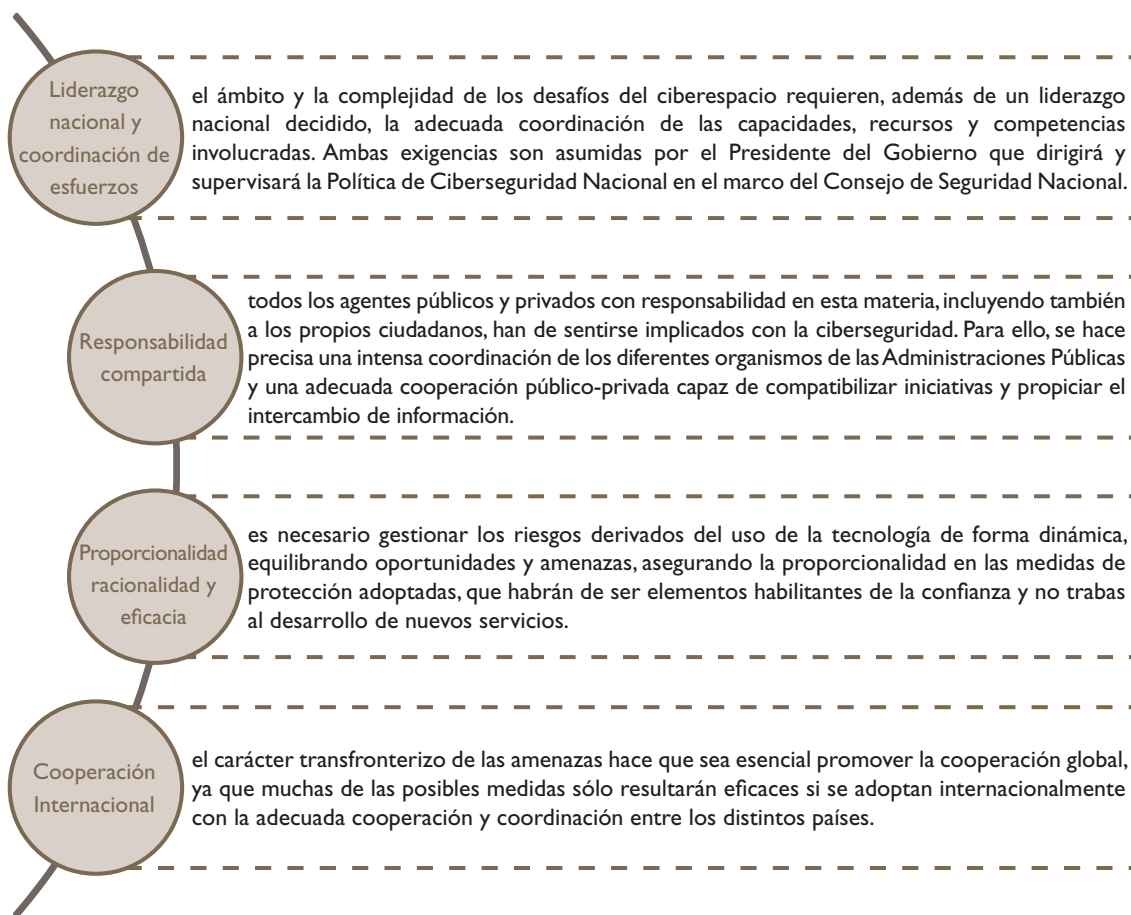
Liderazgo nacional y coordinación de esfuerzos

el ámbito y la complejidad de los desafíos del ciberespacio requieren, además de un liderazgo nacional decidido, la adecuada coordinación de las capacidades, recursos y competencias involucradas. Ambas exigencias son asumidas por el Presidente del Gobierno que dirigirá y supervisará la Política de Ciberseguridad Nacional en el marco del Consejo de Seguridad Nacional.

Responsabilidad compartida

todos los agentes públicos y privados con responsabilidad en esta materia, incluyendo también a los propios ciudadanos, han de sentirse implicados con la ciberseguridad. Para ello, se hace precisa una intensa coordinación de los diferentes organismos de las Administraciones Públicas y una adecuada cooperación público-privada capaz de compatibilizar iniciativas y propiciar el intercambio de información.

Proporcionalidad racionalidad y eficacia

es necesario gestionar los riesgos derivados del uso de la tecnología de forma dinámica, equilibrando oportunidades y amenazas, asegurando la proporcionalidad en las medidas de protección adoptadas, que habrán de ser elementos habilitantes de la confianza y no trabas al desarrollo de nuevos servicios.

Cooperación Internacional

el carácter transfronterizo de las amenazas hace que sea esencial promover la cooperación global, ya que muchas de las posibles medidas sólo resultarán eficaces si se adoptan internacionalmente con la adecuada cooperación y coordinación entre los distintos países.